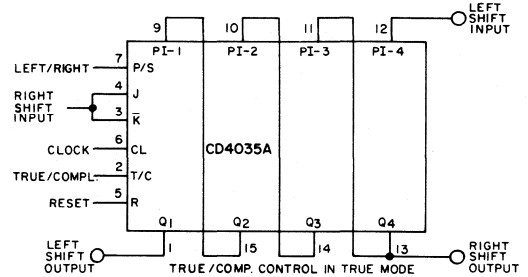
9
10
11
12
LEFT SHIFT INPUT
PI-1
PI-2
PI-3
PI-4
7
LEFT/RIGHT
P/S
4
RIGHT SHIFT INPUT
J
3
$\overline{K}$
6
CLOCK
CL
CD4035A
2
TRUE/COMPL.
T/C
5
RESET
R
Q1
Q2
Q3
Q4
LEFT SHIFT OUTPUT
1
15
14
13
RIGHT SHIFT OUTPUT
TRUE/COMP. CONTROL IN TRUE MODE